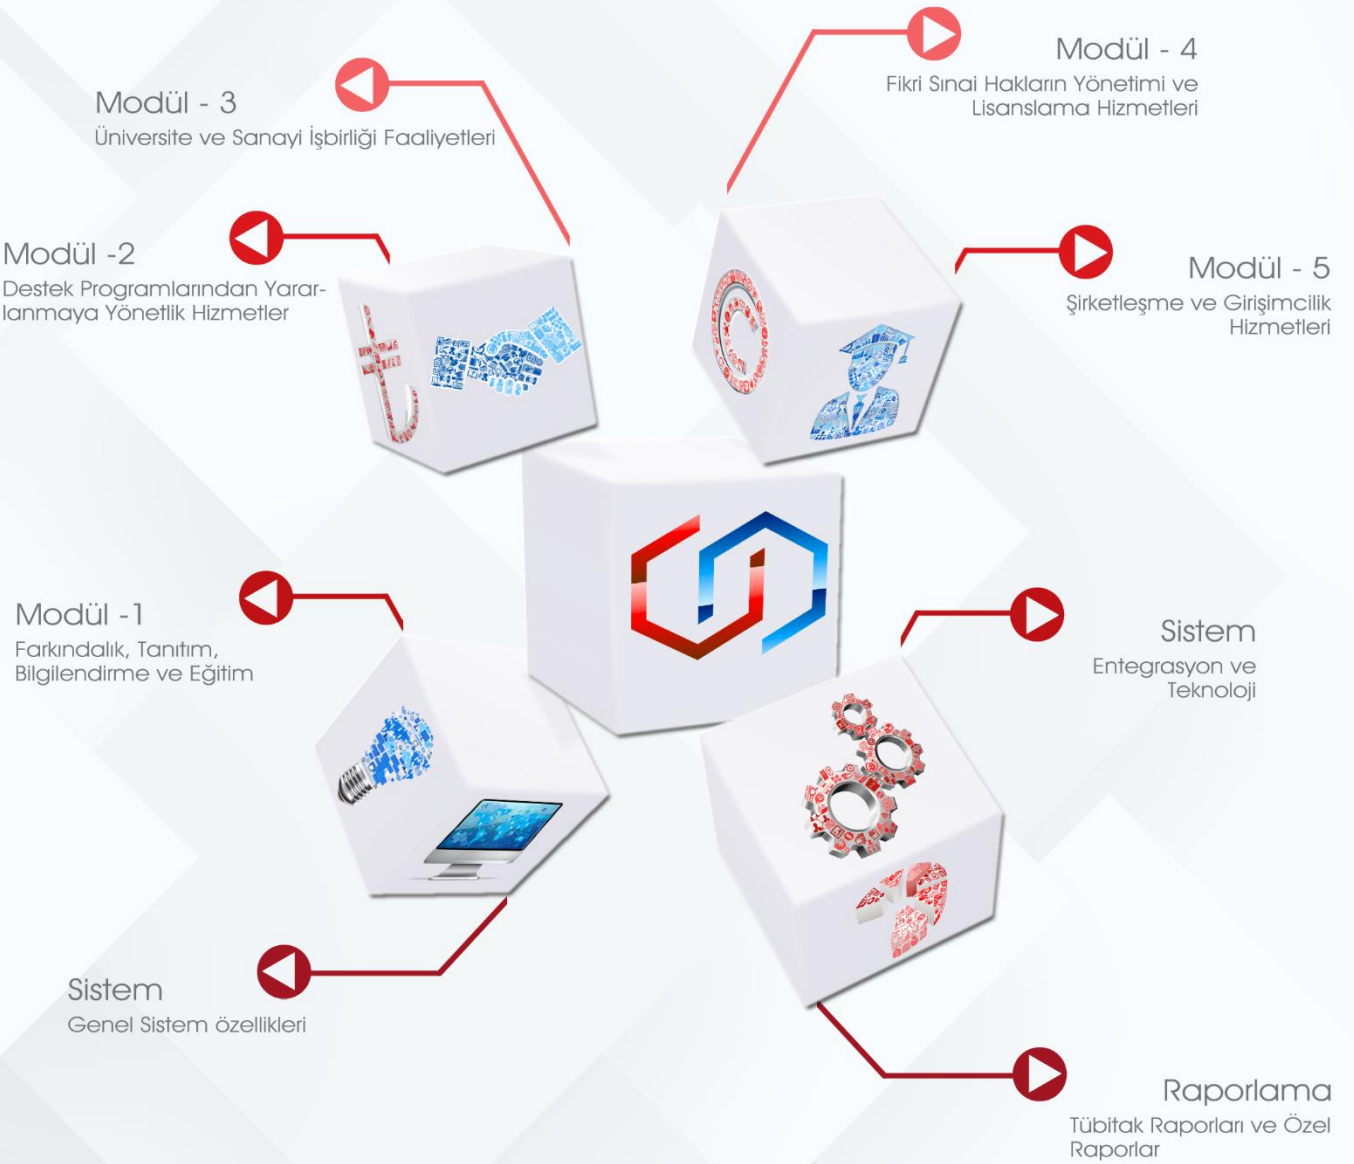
Modül - 3
Üniversite ve Sanayi İşbirliği Faaliyetleri

Modül - 4
Fikri Sınai Hakların Yönetimi ve Lisanslama Hizmetleri

Modül -2
Destek Programlarından Yararlanmaya Yönetlik Hizmetler

Modül - 5
Şirketleşme ve Girişimcilik Hizmetleri

Modül -1
Farkındalık, Tanıtım, Bilgilendirme ve Eğitim

Sistem
Entegrasyon ve Teknoloji

Sistem
Genel Sistem özellikleri

Raporlama
Tübitak Raporları ve Özel Raporlar